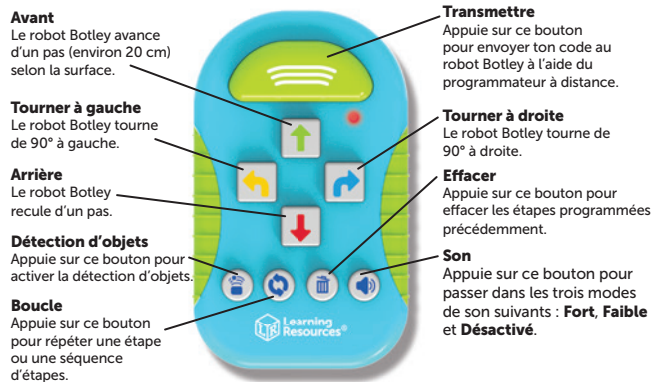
Avant
Le robot Botley avance d'un pas (environ 20 cm) selon la surface.

Tourner à gauche
Le robot Botley tourne de 90° à gauche.

Arrière
Le robot Botley recule d'un pas.

Détection d'objets
Appuie sur ce bouton pour activer la détection d'objets.

Boucle
Appuie sur ce bouton pour répéter une étape ou une séquence d'étapes.

Transmettre
Appuie sur ce bouton pour envoyer ton code au robot Botley à l'aide du programmateur à distance.

Tourner à droite
Le robot Botley tourne de 90° à droite.

Effacer
Appuie sur ce bouton pour effacer les étapes programmées précédemment.

Son
Appuie sur ce bouton pour passer dans les trois modes de son suivants : Fort, Faible et Désactivé.

Learning Resources®